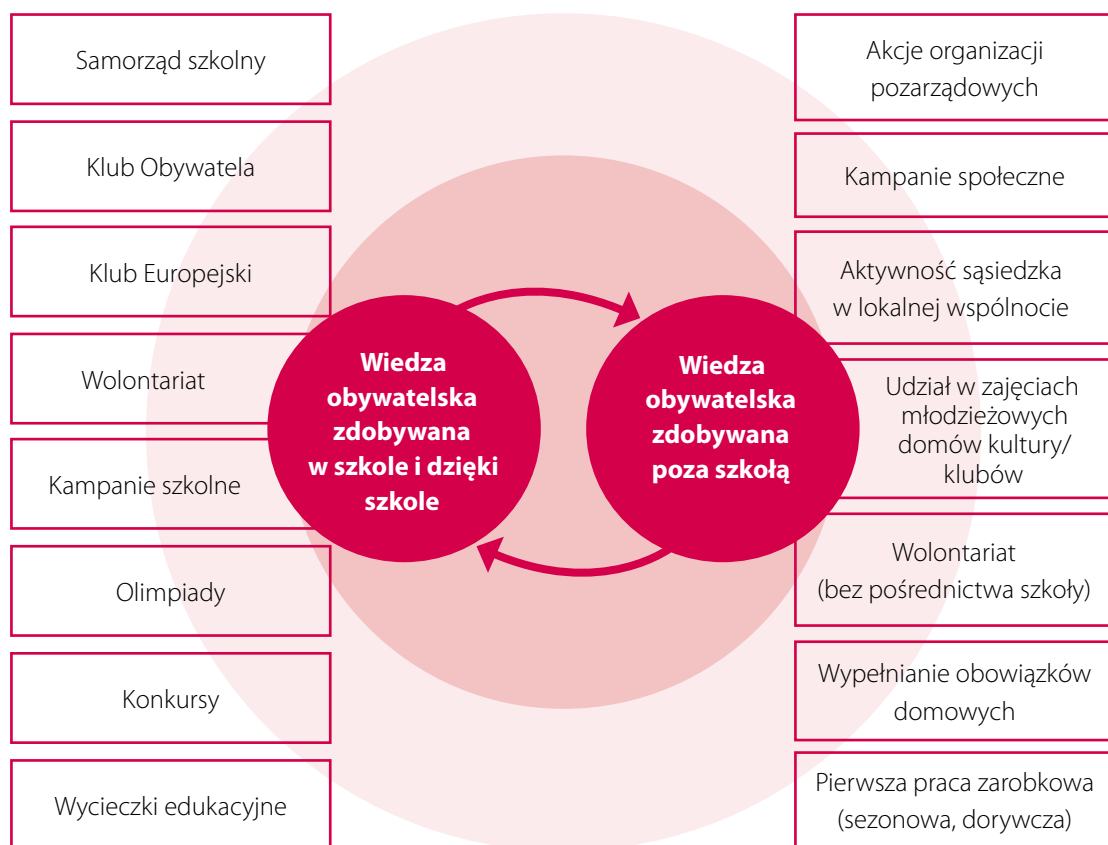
Samorząd szkolny

Klub Obywatela

Klub Europejski

Wolontariat

Kampanie szkolne

Olimpiady

Konkursy

Wycieczki edukacyjne

Wiedza obywatelska zdobywana w szkole i dzięki szkole

Wiedza obywatelska zdobywana poza szkołą

Akcje organizacji pozarządowych

Kampanie społeczne

Aktywność sąsiedzka w lokalnej wspólnocie

Udział w zajęciach młodzieżowych domów kultury/ klubów

Wolontariat (bez pośrednictwa szkoły)

Wypełnianie obowiązków domowych

Pierwsza praca zarobkowa (sezonowa, dorywcza)